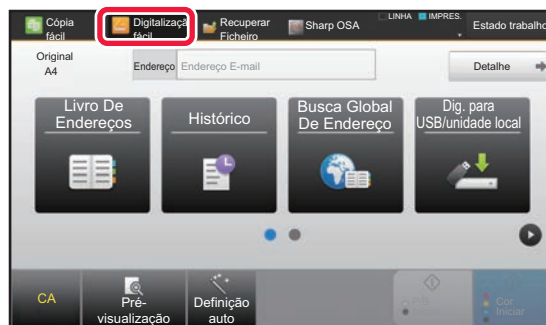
Cópia fácil
Digitalização fácil
Recuperar Ficheiro
Sharp OSA
LINHA
IMPRES.
Estado trabalho

Original
A4
Endereço
Endereço E-mail
Detalhe

Livro De Endereços
Histórico
Busca Global De Endereço
Dig. para USB/unidade local

CA
Pré-visualização
Definição auto
P/B
Cor
Iniciar